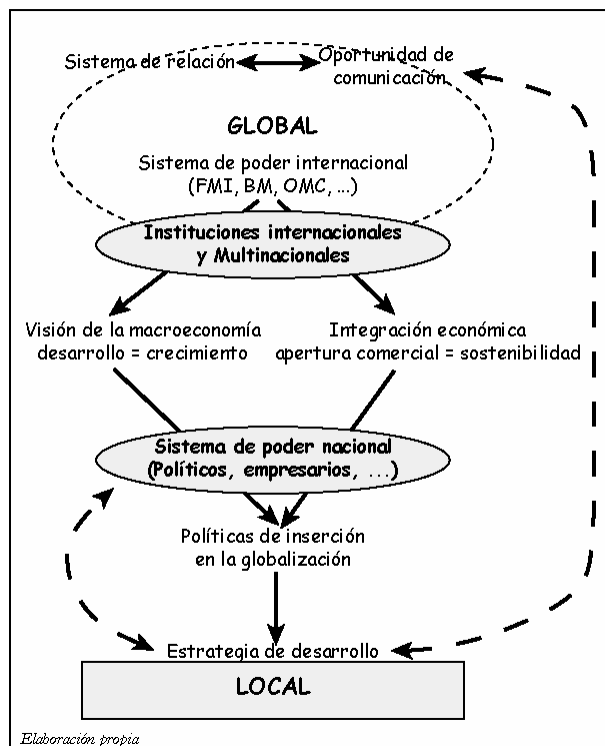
Sistema de relación

Oportunidad de comunicación

GLOBAL

Sistema de poder internacional (FMI, BM, OMC, ...)

Instituciones internacionales y Multinacionales

Visión de la macroeconomía desarrollo = crecimiento

Integración económica apertura comercial = sostenibilidad

Sistema de poder nacional (Políticos, empresarios, ...)

Políticas de inserción en la globalización

Estrategia de desarrollo

LOCAL

Elaboración propia